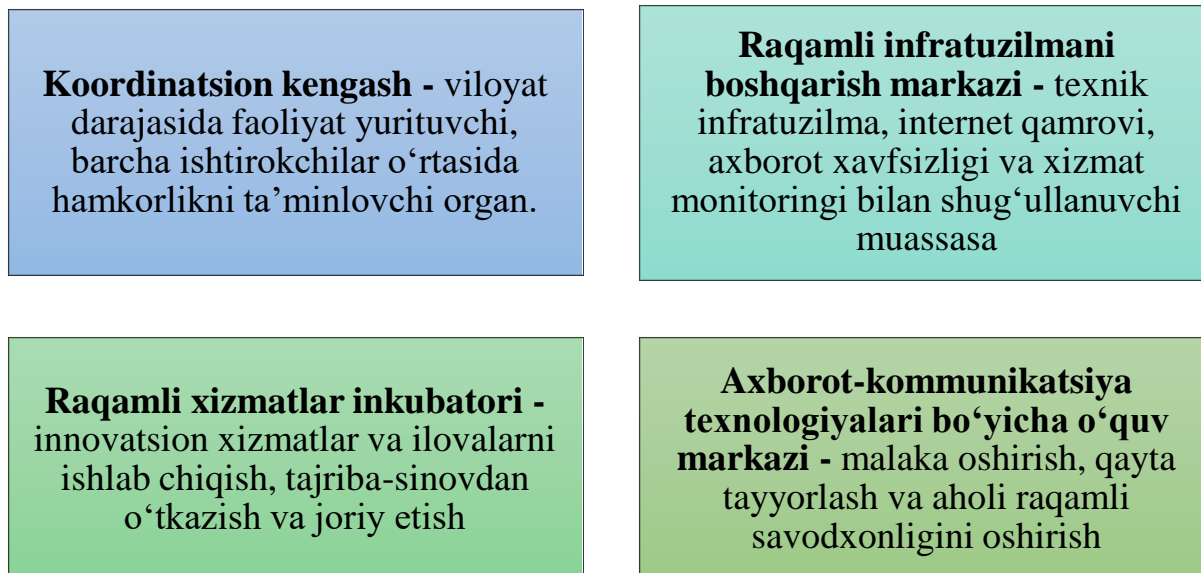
**Koordinatsion kengash -** viloyat darajasida faoliyat yurituvchi, barcha ishtirokchilar oʻrtasida hamkorlikni ta’minlovchi organ.

**Raqamli infratuzilmani boshqarish markazi -** texnik infratuzilma, internet qamrovi, axborot xavfsizligi va xizmat monitoringi bilan shugʻullanuvchi muassasa

**Raqamli xizmatlar inkubatori -** innovatsion xizmatlar va ilovalarni ishlab chiqish, tajriba-sinovdan oʻtkazish va joriy etish

**Axborot-kommunikatsiya texnologiyalari boʻyicha oʻquv markazi -** malaka oshirish, qayta tayyorlash va aholi raqamli savodxonligini oshirish